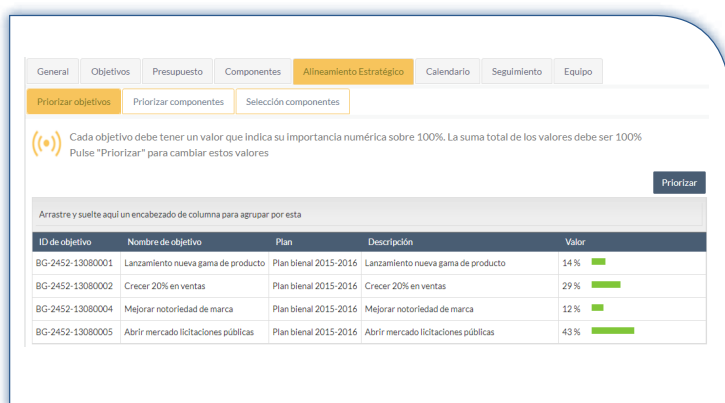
General | Objetivos | Presupuesto | Componentes | Alineamiento Estratégico | Calendario | Seguimiento | Equipo

Priorizar objetivos | Priorizar componentes | Selección componentes

Cada objetivo debe tener un valor que indica su importancia numérica sobre 100%. La suma total de los valores debe ser 100%
Pulse "Priorizar" para cambiar estos valores

Priorizar

Arrastre y suelte aquí un encabezado de columna para agrupar por esta

| ID de objetivo | Nombre de objetivo | Plan | Descripción | Valor |
|---|---|---|---|---|
| BG-2452-13080001 | Lanzamiento nueva gama de producto | Plan bienal 2015-2016 | Lanzamiento nueva gama de producto | 14 % |
| BG-2452-13080002 | Crecer 20% en ventas | Plan bienal 2015-2016 | Crecer 20% en ventas | 29 % |
| BG-2452-13080004 | Mejorar notoriedad de marca | Plan bienal 2015-2016 | Mejorar notoriedad de marca | 12 % |
| BG-2452-13080005 | Abrir mercado licitaciones públicas | Plan bienal 2015-2016 | Abrir mercado licitaciones públicas | 43 % |